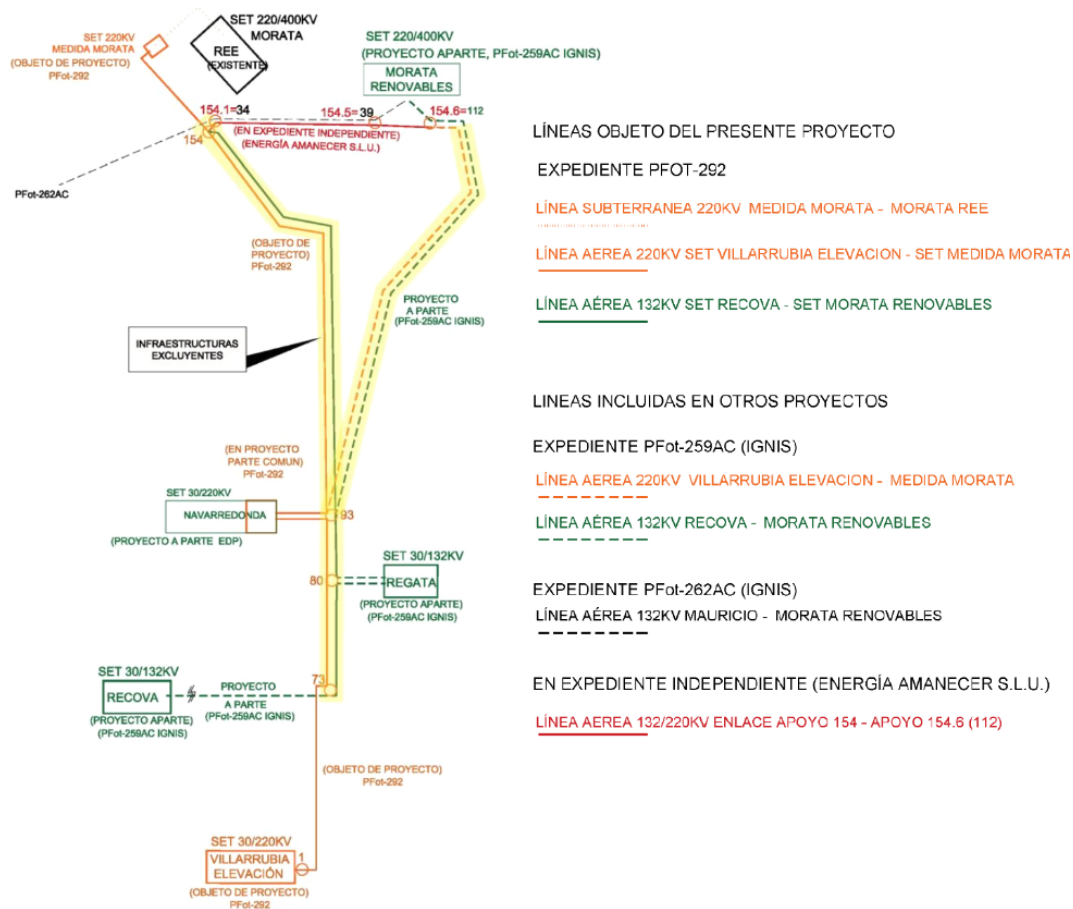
SET 220KV
MEDIDA MORATA
(OBJETO DE PROYECTO)
PFot-292

SET 220/400KV
MORATA

REE
(EXISTENTE)

SET 220/400KV
(PROYECTO APARTE, PFot-259AC IGNIS)

MORATA
RENOVABLES

154.1=34
154.5=39
154.6=112
(EN EXPEDIENTE INDEPENDIENTE)
(ENERGÍA AMANECER S.L.U.)
154

PFot-262AC

(OBJETO DE
PROYECTO)
PFot-292

PROYECTO
A PARTE
(PFot-259AC IGNIS)

INFRAESTRUCTURAS
EXCLUYENTES

(EN PROYECTO
PARTE COMUN)
PFot-292

SET 30/220KV
NAVARREDONDA
(PROYECTO A PARTE EDP)
93

SET 30/132KV
80
REGATA
(PROYECTO APARTE)
(PFot-259AC IGNIS)

SET 30/132KV
RECOVA
(PROYECTO APARTE)
(PFot-259AC IGNIS)
PROYECTO
A PARTE
(PFot-259AC IGNIS)
73

(OBJETO DE PROYECTO)
PFot-292

SET 30/220KV
VILLARRUBIA
ELEVACIÓN
1
(OBJETO DE PROYECTO)
PFot-292

LÍNEAS OBJETO DEL PRESENTE PROYECTO

EXPEDIENTE PFOT-292

LÍNEA SUBTERRANEA 220KV MEDIDA MORATA - MORATA REE

LÍNEA AEREA 220KV SET VILLARRUBIA ELEVACION - SET MEDIDA MORATA

LÍNEA AÉREA 132KV SET RECOVA - SET MORATA RENOVABLES

LINEAS INCLUIDAS EN OTROS PROYECTOS

EXPEDIENTE PFot-259AC (IGNIS)

LÍNEA AEREA 220KV VILLARRUBIA ELEVACION - MEDIDA MORATA

LÍNEA AÉREA 132KV RECOVA - MORATA RENOVABLES

EXPEDIENTE PFot-262AC (IGNIS)

LÍNEA AÉREA 132KV MAURICIO - MORATA RENOVABLES

EN EXPEDIENTE INDEPENDIENTE (ENERGÍA AMANECER S.L.U.)

LÍNEA AEREA 132/220KV ENLACE APOYO 154 - APOYO 154.6 (112)